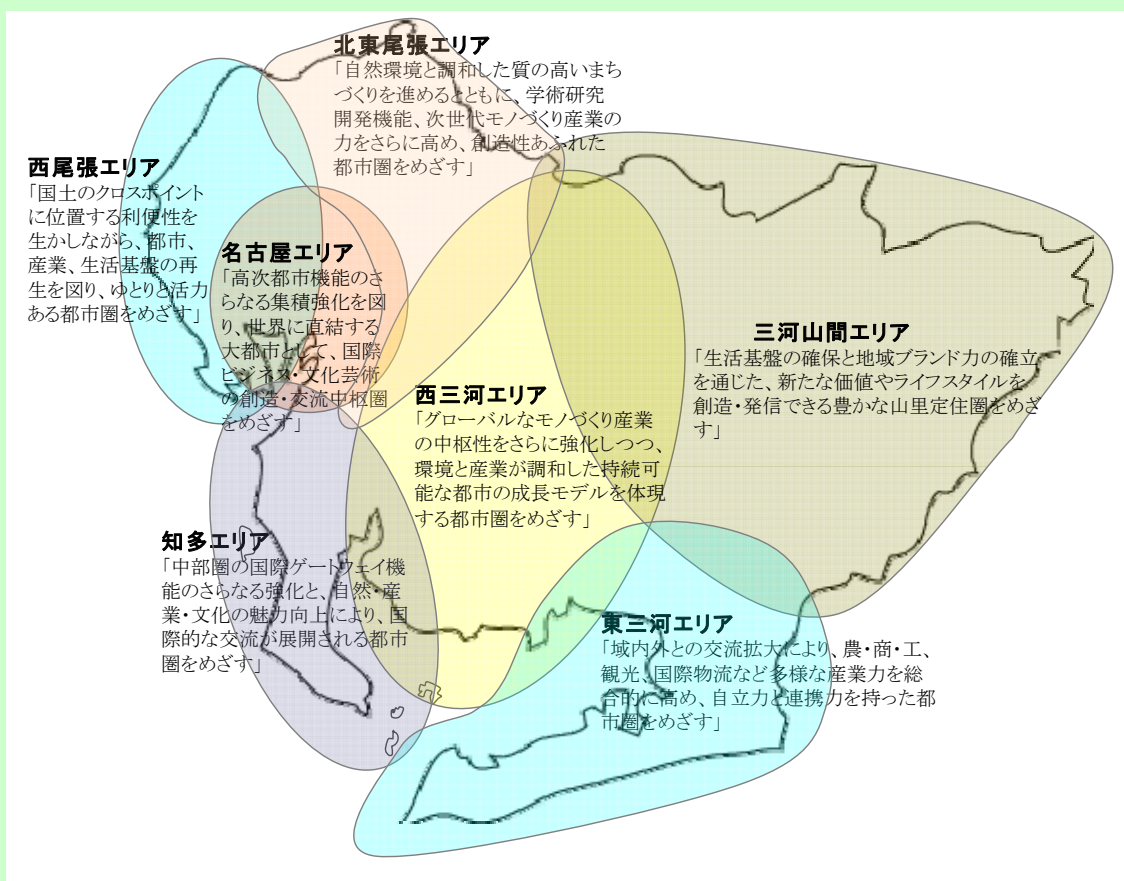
北東尾張エリア
「自然環境と調和した質の高いまちづくりを進めるとともに、学術研究開発機能、次世代モノづくり産業の力をさらに高め、創造性あふれた都市圏をめざす」

西尾張エリア
「国土のクロスポイントに位置する利便性を生かしながら、都市、産業、生活基盤の再生を図り、ゆとりと活力ある都市圏をめざす」

名古屋エリア
「高次都市機能のさらなる集積強化を図り、世界に直結する大都市として、国際ビジネス・文化芸術の創造・交流中枢圏をめざす」

三河山間エリア
「生活基盤の確保と地域ブランド力の確立を通じた、新たな価値やライフスタイルを創造・発信できる豊かな山里定住圏をめざす」

西三河エリア
「グローバルなモノづくり産業の中枢性をさらに強化しつつ、環境と産業が調和した持続可能な都市の成長モデルを体現する都市圏をめざす」

知多エリア
「中部圏の国際ゲートウェイ機能のさらなる強化と、自然・産業・文化の魅力向上により、国際的な交流が展開される都市圏をめざす」

東三河エリア
「域内外との交流拡大により、農・商・工、観光、国際物流など多様な産業力を総合的に高め、自立力と連携力を持った都市圏をめざす」